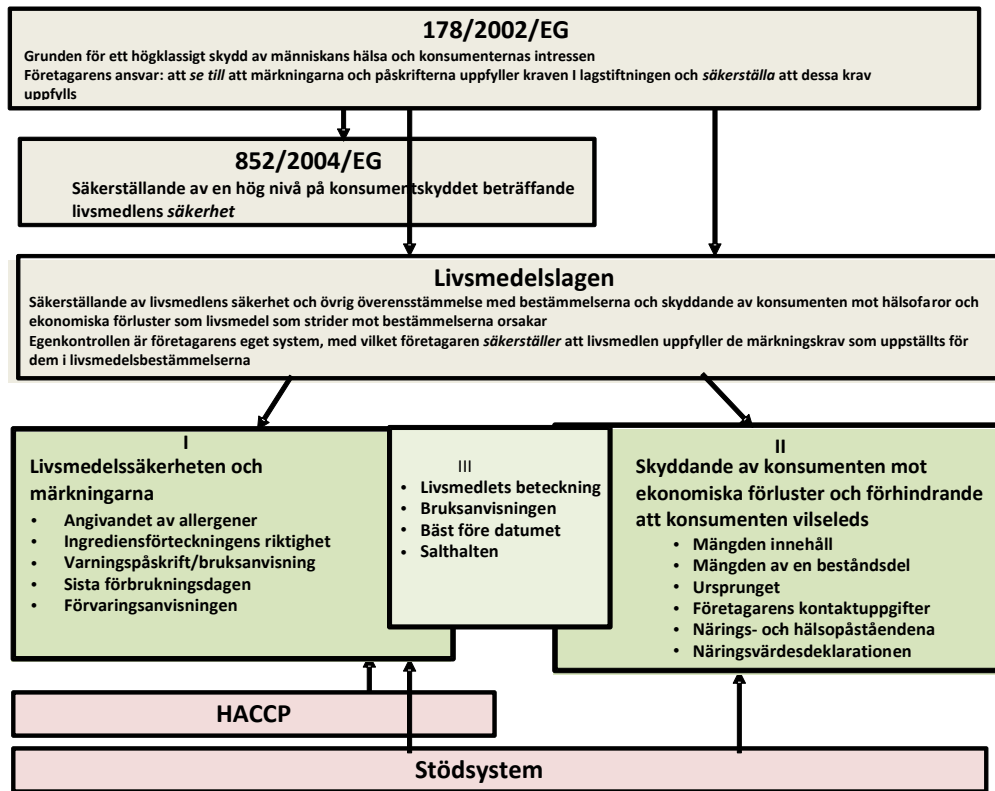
178/2002/EG

Grunden för ett högklassigt skydd av människans hälsa och konsumenternas intressen
Företagarens ansvar: att se till att märkningarna och påskrifterna uppfyller kraven I lagstiftningen och säkerställa att dessa krav uppfylls

852/2004/EG

Säkerställande av en hög nivå på konsumentskyddet beträffande livsmedlens säkerhet

Livsmedelslagen

Säkerställande av livsmedlens säkerhet och övrig överensstämmelse med bestämmelserna och skyddande av konsumenten mot hälsofaror och ekonomiska förluster som livsmedel som strider mot bestämmelserna orsakar
Egenkontrollen är företagarens eget system, med vilket företagaren säkerställer att livsmedlen uppfyller de märkningskrav som uppställts för dem i livsmedelsbestämmelserna

I

Livsmedelssäkerheten och märkningarna

- Angivandet av allergener
- Ingrediensförteckningens riktighet
- Varningspåskrift/bruksanvisning
- Sista förbrukningsdagen
- Förvaringsanvisningen

III

- Livsmedlets beteckning
- Bruksanvisningen
- Bäst före datumet
- Salthalten

II

Skyddande av konsumenten mot ekonomiska förluster och förhindrande att konsumenten vilseleds

- Mängden innehåll
- Mängden av en beståndsdel
- Ursprunget
- Företagarens kontaktuppgifter
- Närings- och hälsopåståendena
- Näringsvärdesdeklarationen

HACCP

Stödsystem